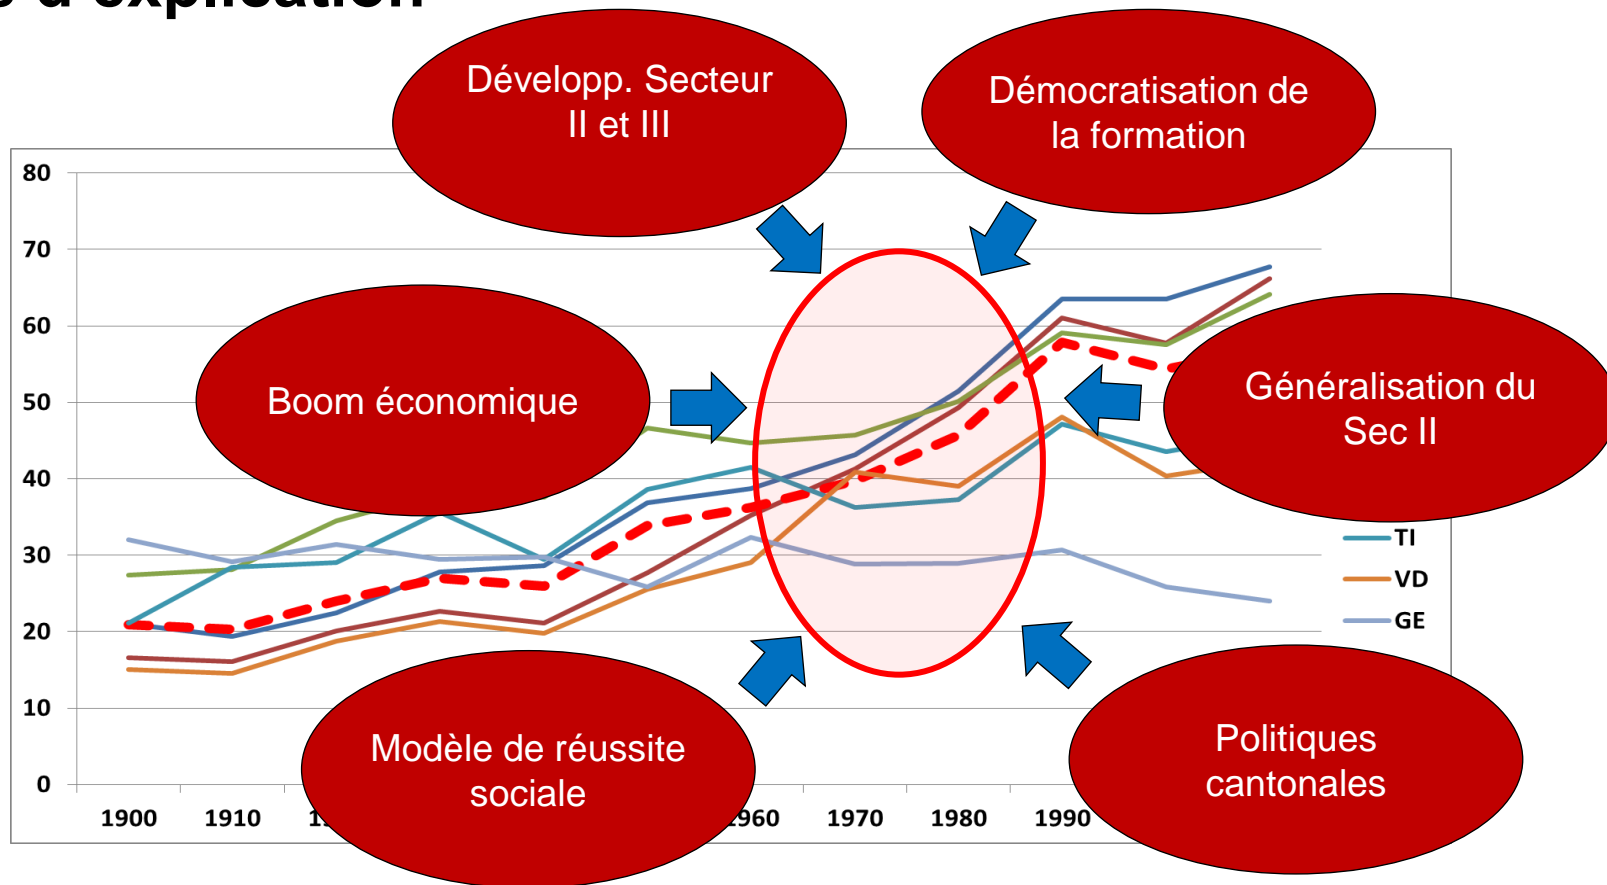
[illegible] d'explication

Développ. Secteur II et III

Démocratisation de la formation

Boom économique

Généralisation du Sec II

Modèle de réussite sociale

Politiques cantonales

80
70
60
50
40
30
20
10
0

1900
1910
1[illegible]
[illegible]960
1970
1980
1990

TI
VD
GE